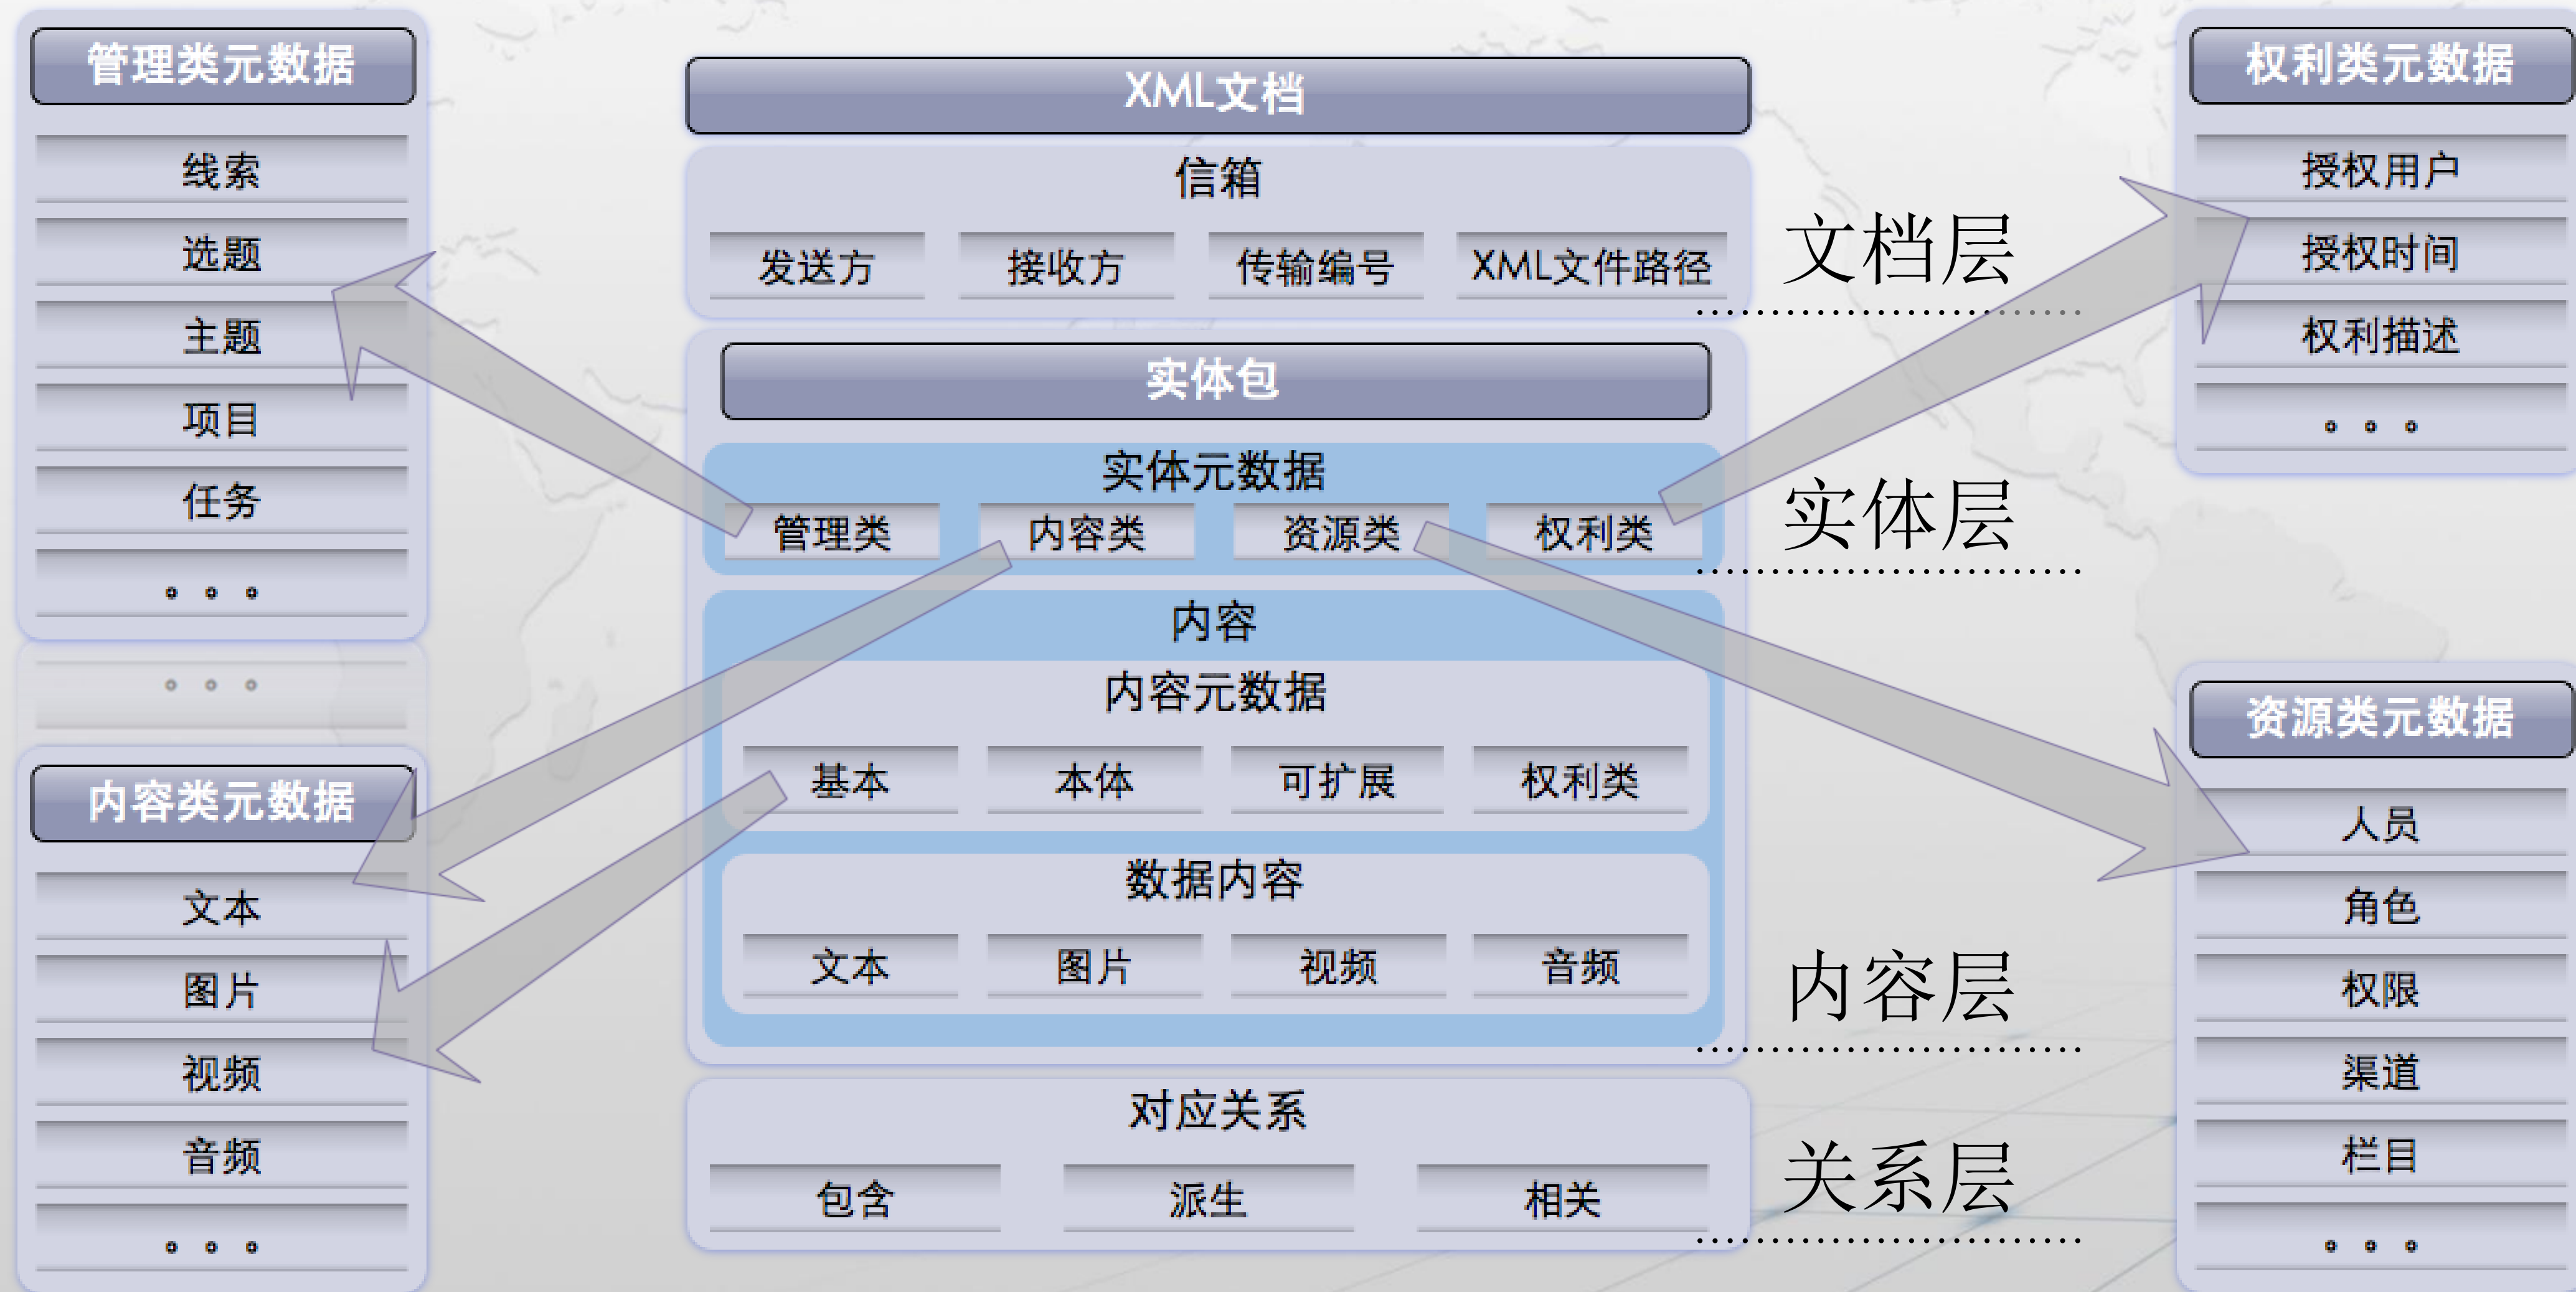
管理类元数据

线索

选题

主题

项目

任务

。。。

。。。

内容类元数据

文本

图片

视频

音频

。。。

XML文档

信箱

发送方 接收方 传输编号 XML文件路径

实体包

实体元数据

管理类 内容类 资源类 权利类

内容

内容元数据

基本 本体 可扩展 权利类

数据内容

文本 图片 视频 音频

对应关系

包含 派生 相关

文档层

实体层

内容层

关系层

权利类元数据

授权用户

授权时间

权利描述

。。。

资源类元数据

人员

角色

权限

渠道

栏目

。。。